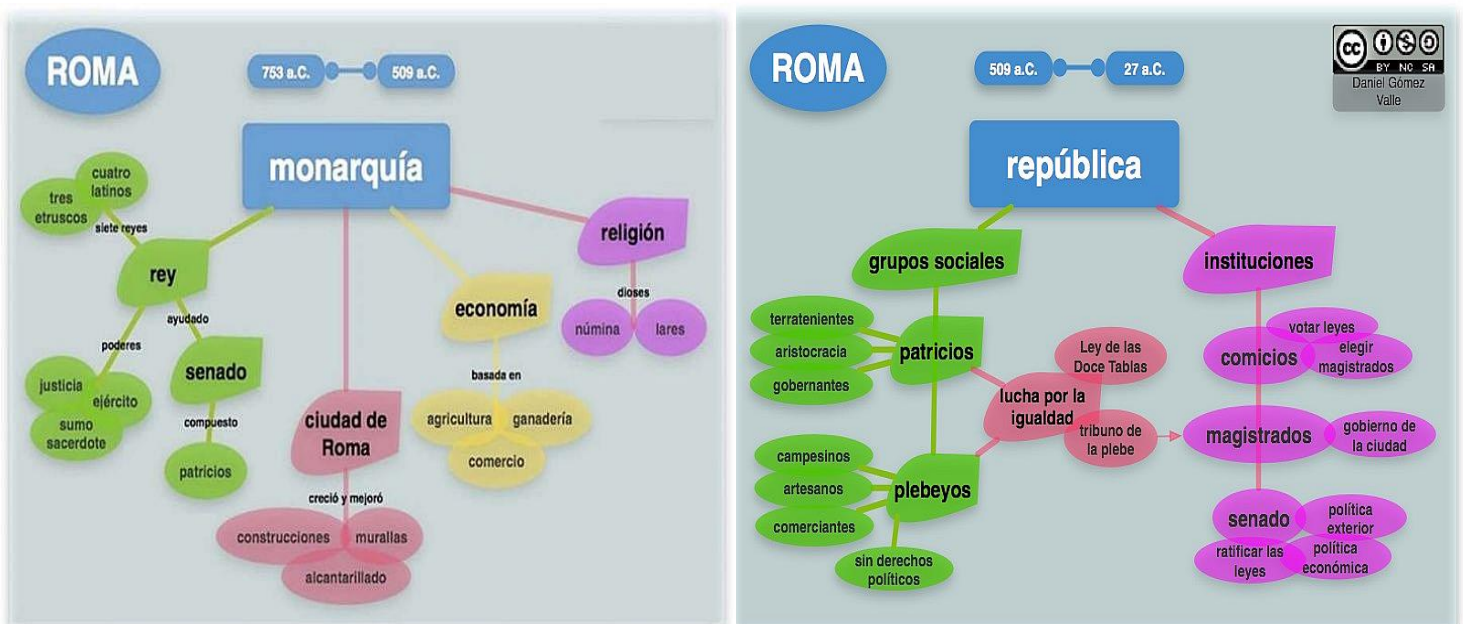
ROMA

753 a.C.
509 a.C.

monarquía

cuatro latinos
tres etruscos
siete reyes
rey
poderes
justicia
ejército
sumo sacerdote
ayudado
senado
compuesto
patricios

ciudad de Roma
creció y mejoró
construcciones
murallas
alcantarillado

economía
basada en
agricultura
ganadería
comercio

religión
dioses
númina
lares

ROMA

509 a.C.
27 a.C.

BY NC SA
Daniel Gómez Valle

república

grupos sociales
terratenientes
aristocracia
gobernantes
patricios
campesinos
artesanos
comerciantes
plebeyos
sin derechos políticos

lucha por la igualdad
Ley de las Doce Tablas
tribuno de la plebe

instituciones
comicios
votar leyes
elegir magistrados
magistrados
gobierno de la ciudad
senado
política exterior
ratificar las leyes
política económica